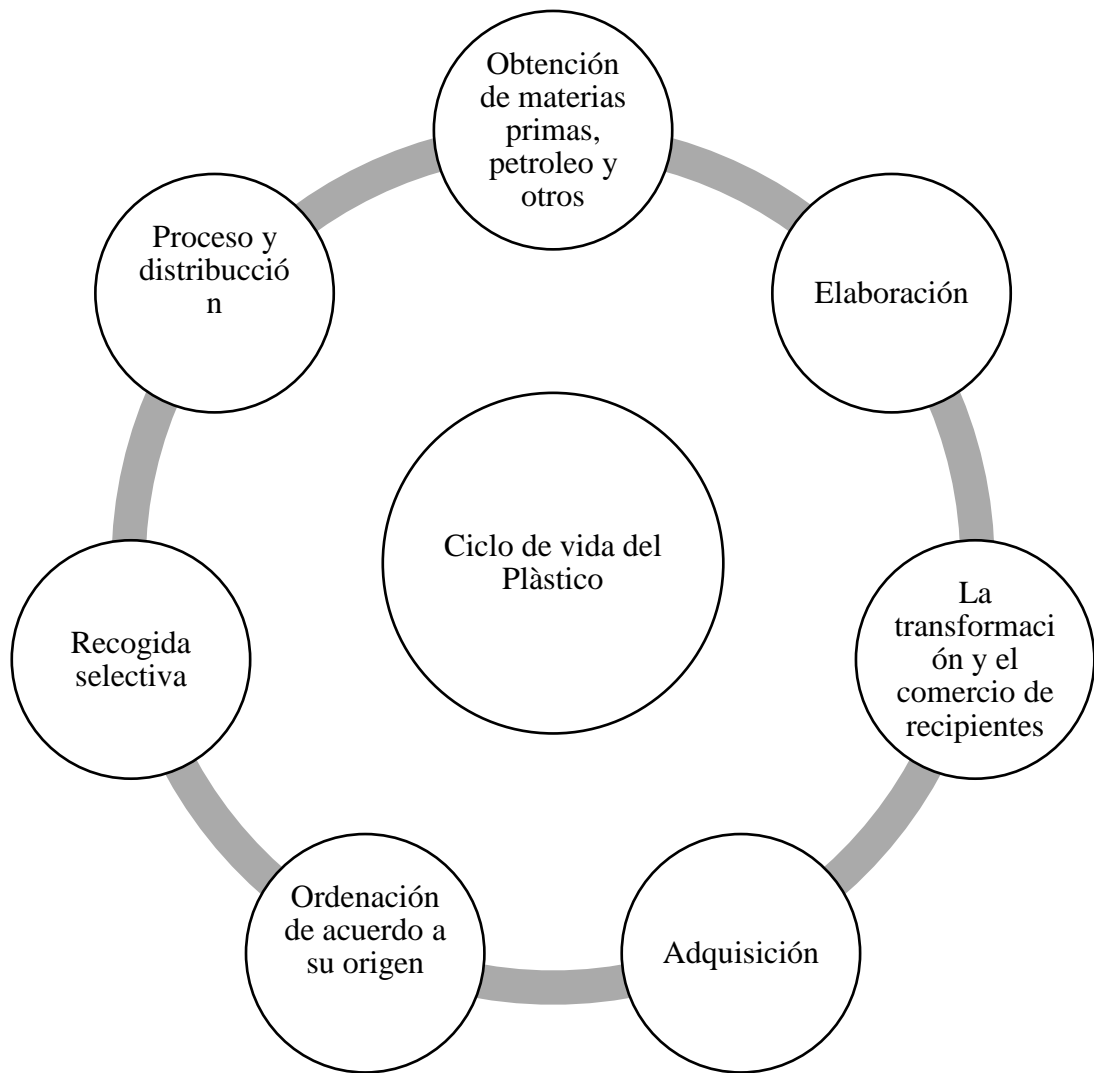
Ciclo de vida del Plàstico

Obtención de materias primas, petroleo y otros

Elaboración

La transformación y el comercio de recipientes

Adquisición

Ordenación de acuerdo a su origen

Recogida selectiva

Proceso y distribucción